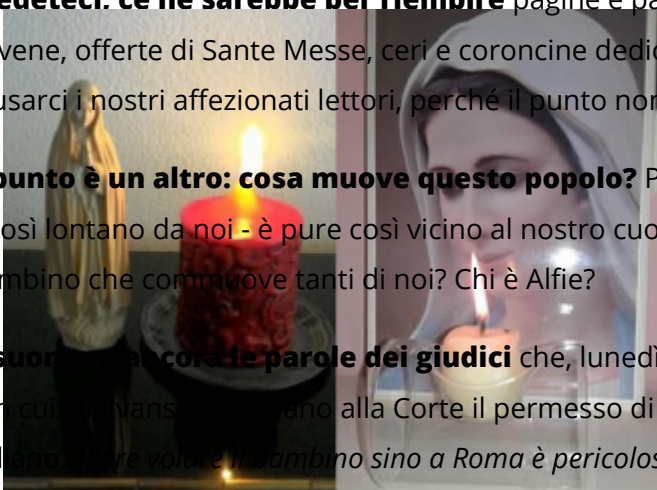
redeteci: ce ne sarebbe per riempire pagine e pa
vene, offerte di Sante Messe, ceri e coroncine dedic
usarci i nostri affezionati lettori, perché il punto non

punto è un altro: cosa muove questo popolo? P
così lontano da noi - è pure così vicino al nostro cuo
mbino che commuove tanti di noi? Chi è Alfie?

suonano ancora le parole dei giudici che, lunedì
n cui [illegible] Evans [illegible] chiedevano alla Corte il permesso di
llano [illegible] volare il bambino sino a Roma è pericolos